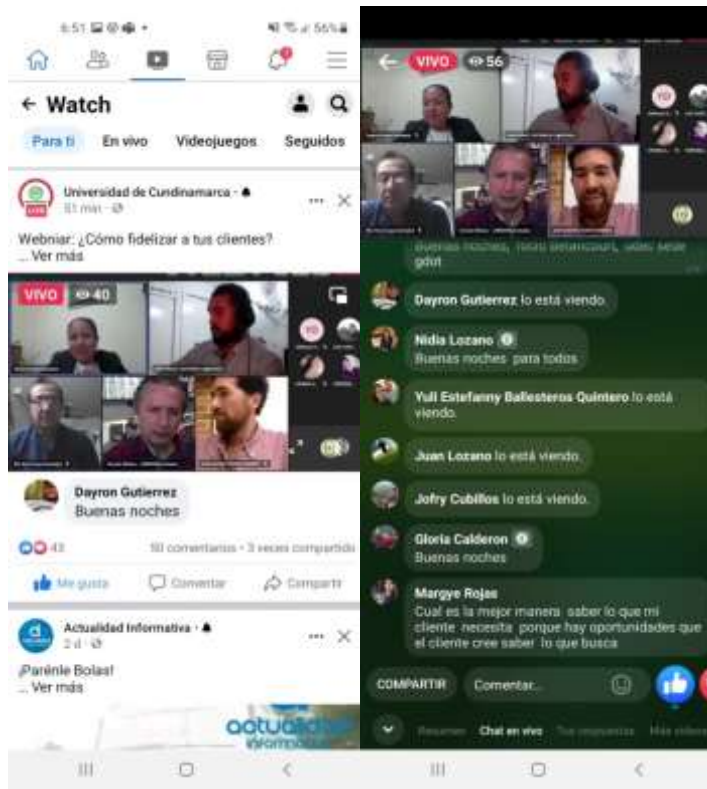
6:51 56%

← Watch

Para ti En vivo Videojuegos Seguidos

Universidad de Cundinamarca
51 min

Webniar: ¿Cómo fidelizar a tus clientes?
... Ver más

VIVO 40

Dayron Gutierrez
Buenas noches

43 50 comentarios · 3 veces compartido

Me gusta Comentar Compartir

Actualidad Informativa
2 d

¡Parénle Bolas!
... Ver más

VIVO 56

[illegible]
gdut

Dayron Gutierrez lo está viendo.

Nidia Lozano
Buenas noches para todos

Yuli Estefanny Ballesteros Quintero lo está viendo.

Juan Lozano lo está viendo.

Jofry Cubillos lo está viendo.

Gloria Calderon
Buenas noches

Margye Rojas
Cual es la mejor manera saber lo que mi cliente necesita porque hay oportunidades que el cliente cree saber lo que busca

COMPARTIR Comentar...

Resumen Chat en vivo Tus respuestas Más videos